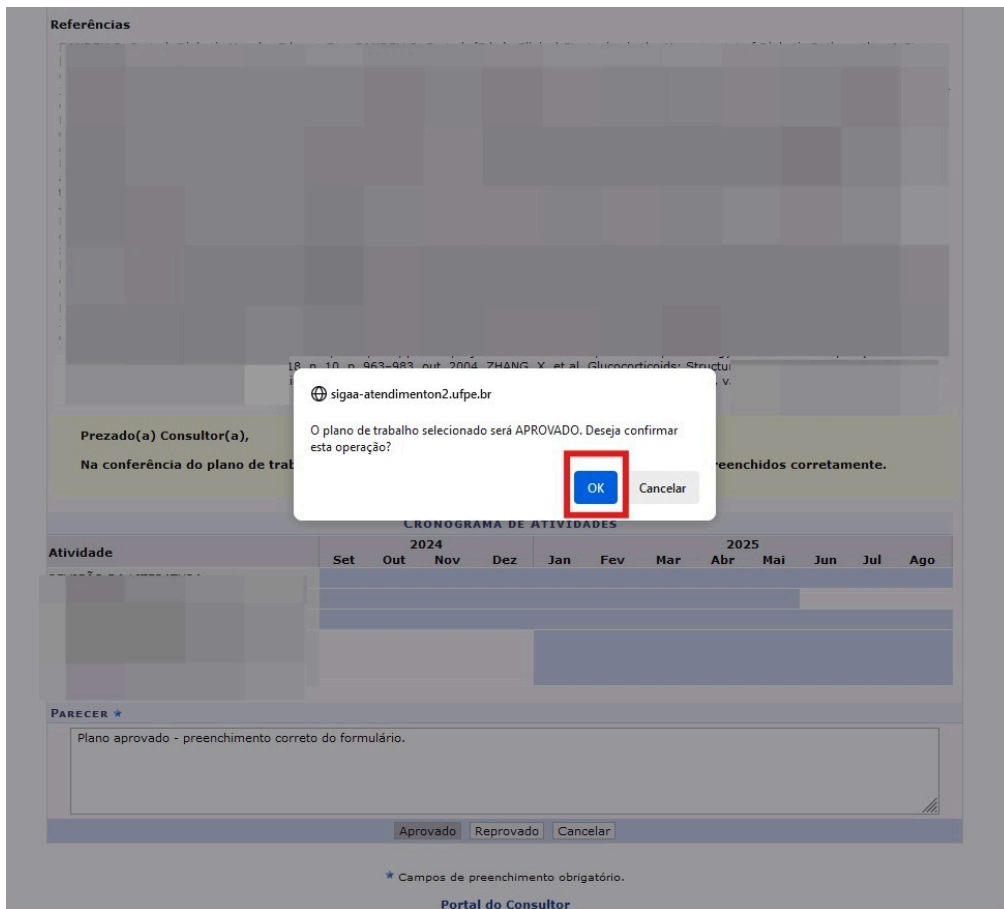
Referências

18, n. 10, p. 963-983, out. 2004. ZHANG, X. et al. Glucocorticoids: Structu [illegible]

sigaa-atendimenton2.ufpe.br

O plano de trabalho selecionado será APROVADO. Deseja confirmar esta operação?

OK Cancelar

Prezado(a) Consultor(a),

Na conferência do plano de trab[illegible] preenchidos corretamente.

CRONOGRAMA DE ATIVIDADES

| Atividade | 2024 Set | Out | Nov | Dez | 2025 Jan | Fev | Mar | Abr | Mai | Jun | Jul | Ago |
|---|---|---|---|---|---|---|---|---|---|---|---|---|

PARECER *

Plano aprovado - preenchimento correto do formulário.

Aprovado Reprovado Cancelar

* Campos de preenchimento obrigatório.

Portal do Consultor